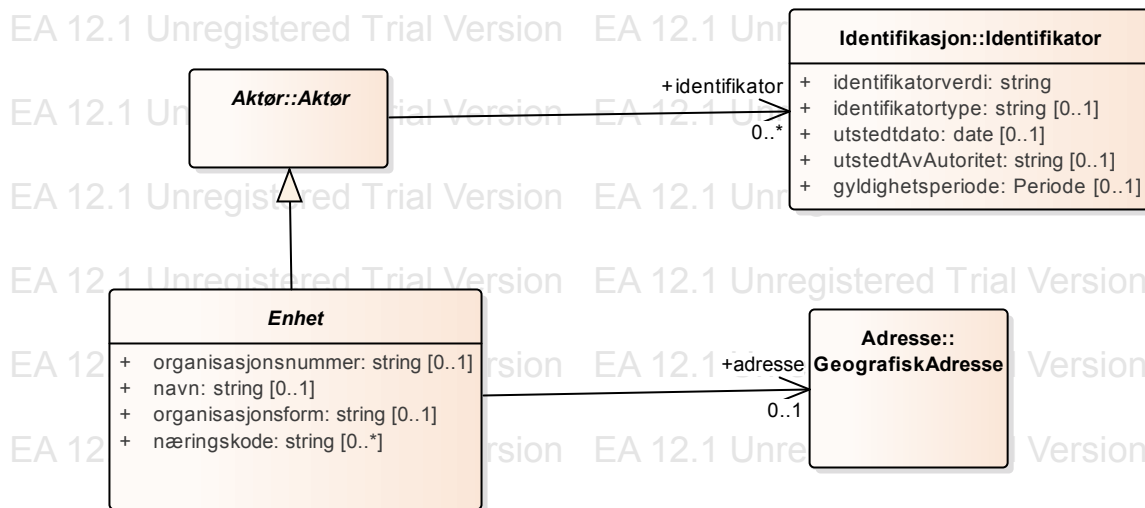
EA 12.1 Unregistered Trial Version EA 12.1 Unr

Identifikasjon::Identifikator
+ identifikatorverdi: string
+ identifikatortype: string [0..1]
+ utstedtdato: date [0..1]
+ utstedtAvAutoritet: string [0..1]
+ gyldighetsperiode: Periode [0..1]

EA 12.1 Un ial Version EA 12.1 U

Aktør::Aktør

+identifikator
0..*

EA 12.1 Unregist red Trial Version EA 12.1 Unr

EA 12.1 Unregistered Trial Version EA 12.1 Unregistered Trial Version

Enhet
+ organisasjonsnummer: string [0..1]
+ navn: string [0..1]
+ organisasjonsform: string [0..1]
+ næringskode: string [0..*]

EA 12 rsion EA 12.1 Version

+adresse
0..1

Adresse::
GeografiskAdresse

EA 12 rsion EA 12.1 Unre Version